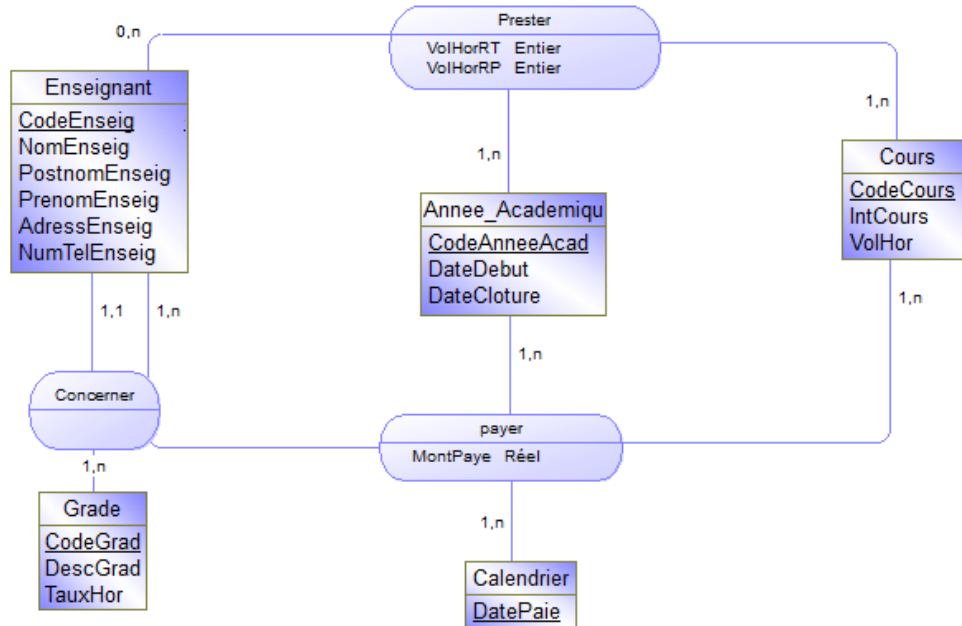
0,n

Prester
VolHorRT Entier
VolHorRP Entier

Enseignant
CodeEnseig
NomEnseig
PostnomEnseig
PrenomEnseig
AdressEnseig
NumTelEnseig

1,n

1,n

Cours
CodeCours
IntCours
VolHor

Annee_Academiqu
CodeAnneeAcad
DateDebut
DateCloture

1,1

1,n

1,n

1,n

Concerner

payer
MontPaye Réel

1,n

Grade
CodeGrad
DescGrad
TauxHor

1,n

Calendrier
DatePaie